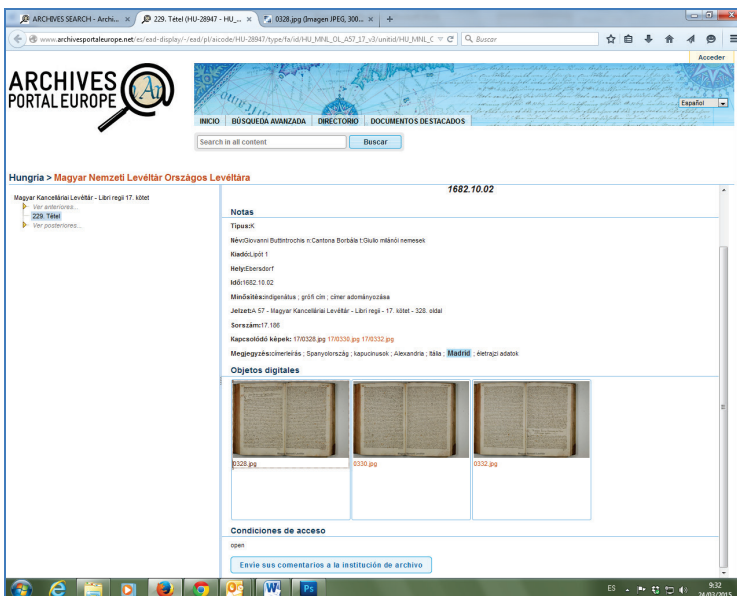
ARCHIVES SEARCH - Archi... × 229. Tétel (HU-28947 - HU_... × 0328.jpg (Imagen JPEG, 300... × +

www.archivesportaleurope.net/es/ead-display/-/ead/pl/aicode/HU-28947/type/fa/id/HU_MNL_OL_A57_17_v3/unitid/HU_MNL_C Buscar

Acceder

ARCHIVES PORTAL EUROPE

Español

INICIO BÚSQUEDA AVANZADA DIRECTORIO DOCUMENTOS DESTACADOS

Search in all content Buscar

Hungría > Magyar Nemzeti Levéltár Országos Levéltára

Magyar Kancelláriai Levéltár - Libri regii 17. kötet
Ver anteriores...
229. Tétel
Ver posteriores...

1682.10.02

Notas

Típus:K

Név:Giovanni Buttintrochis n:Cantona Borbála t:Giulio milánói nemesek

Kiadó:Lipót 1

Hely:Ebersdorf

Idő:1682.10.02

Minősítés:indigenátus ; grófi cím ; címer adományozása

Jelzet:A 57 - Magyar Kancelláriai Levéltár - Libri regii - 17. kötet - 328. oldal

Sorszám:17.186

Kapcsolódó képek: 17/0328.jpg 17/0330.jpg 17/0332.jpg

Megjegyzés:címerleírás ; Spanyolország ; kapucinusok ; Alexandria ; Itália ; Madrid ; életrajzi adatok

Objetos digitales

0328.jpg 0330.jpg 0332.jpg

Condiciones de acceso

open

Envíe sus comentarios a la institución de archivo

ES 9:32 24/03/2015